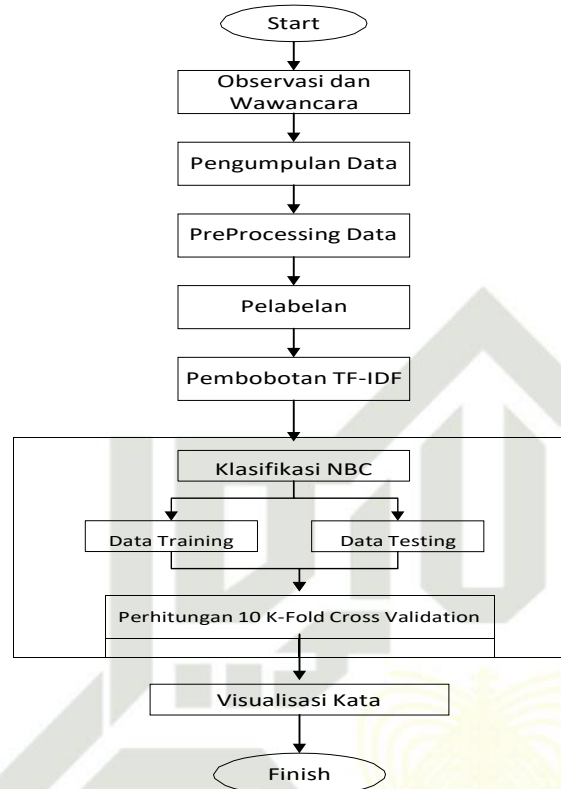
Start

Observasi dan Wawancara

Pengumpulan Data

PreProcessing Data

Pelabelan

Pembobotan TF-IDF

Klasifikasi NBC

Data Training

Data Testing

Perhitungan 10 K-Fold Cross Validation

Visualisasi Kata

Finish